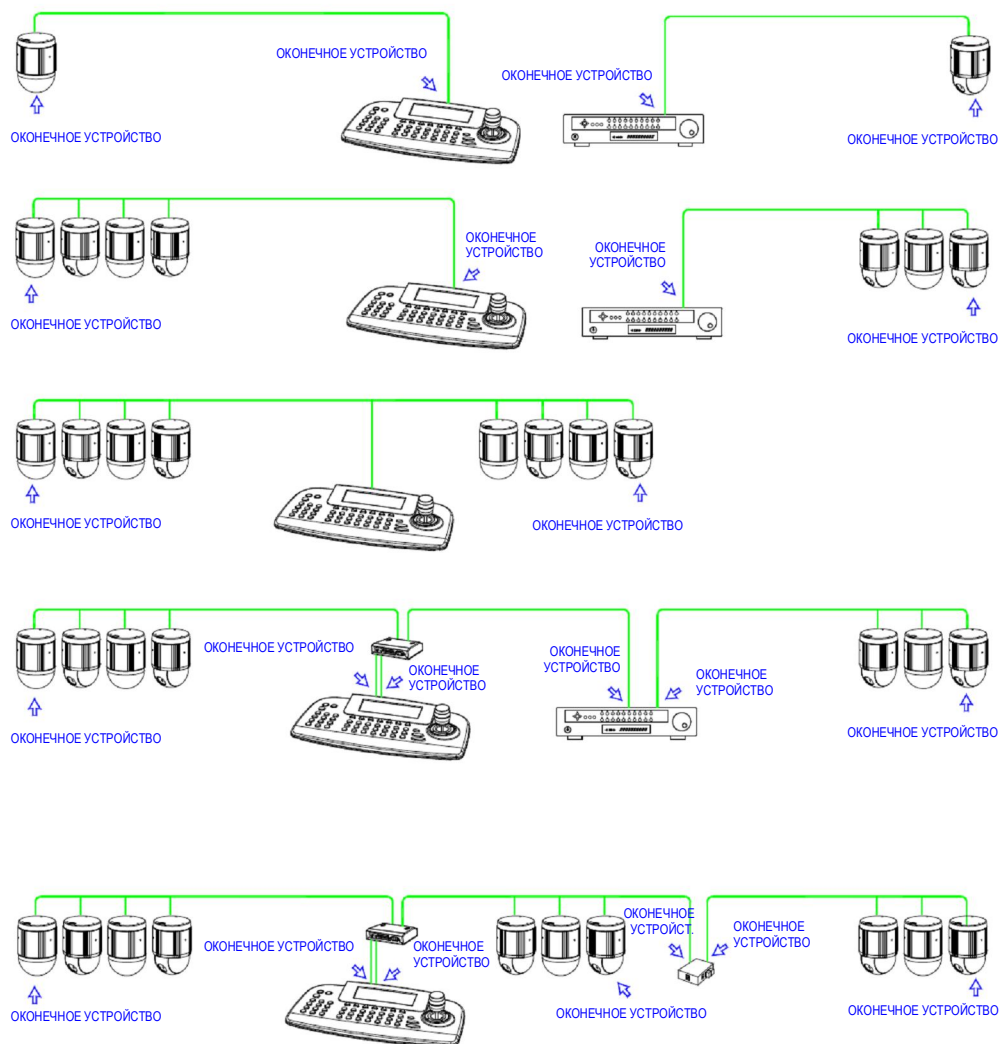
ОКОНЕЧНОЕ УСТРОЙСТВО

ОКОНЕЧНОЕ УСТРОЙСТВО

ОКОНЕЧНОЕ УСТРОЙСТВО

ОКОНЕЧНОЕ УСТРОЙСТВО

ОКОНЕЧНОЕ УСТРОЙСТВО

ОКОНЕЧНОЕ УСТРОЙСТВО

ОКОНЕЧНОЕ УСТРОЙСТВО

ОКОНЕЧНОЕ УСТРОЙСТВО

ОКОНЕЧНОЕ УСТРОЙСТВО

ОКОНЕЧНОЕ УСТРОЙСТВО

ОКОНЕЧНОЕ УСТРОЙСТВО

ОКОНЕЧНОЕ УСТРОЙСТВО

ОКОНЕЧНОЕ УСТРОЙСТВО

ОКОНЕЧНОЕ УСТРОЙСТВО

ОКОНЕЧНОЕ УСТРОЙСТВО

ОКОНЕЧНОЕ УСТРОЙСТВО

ОКОНЕЧНОЕ УСТРОЙСТВО

ОКОНЕЧНОЕ УСТРОЙСТВО

ОКОНЕЧНОЕ УСТРОЙСТ.

ОКОНЕЧНОЕ УСТРОЙСТВО

ОКОНЕЧНОЕ УСТРОЙСТВО

ОКОНЕЧНОЕ УСТРОЙСТВО

ОКОНЕЧНОЕ УСТРОЙСТВО